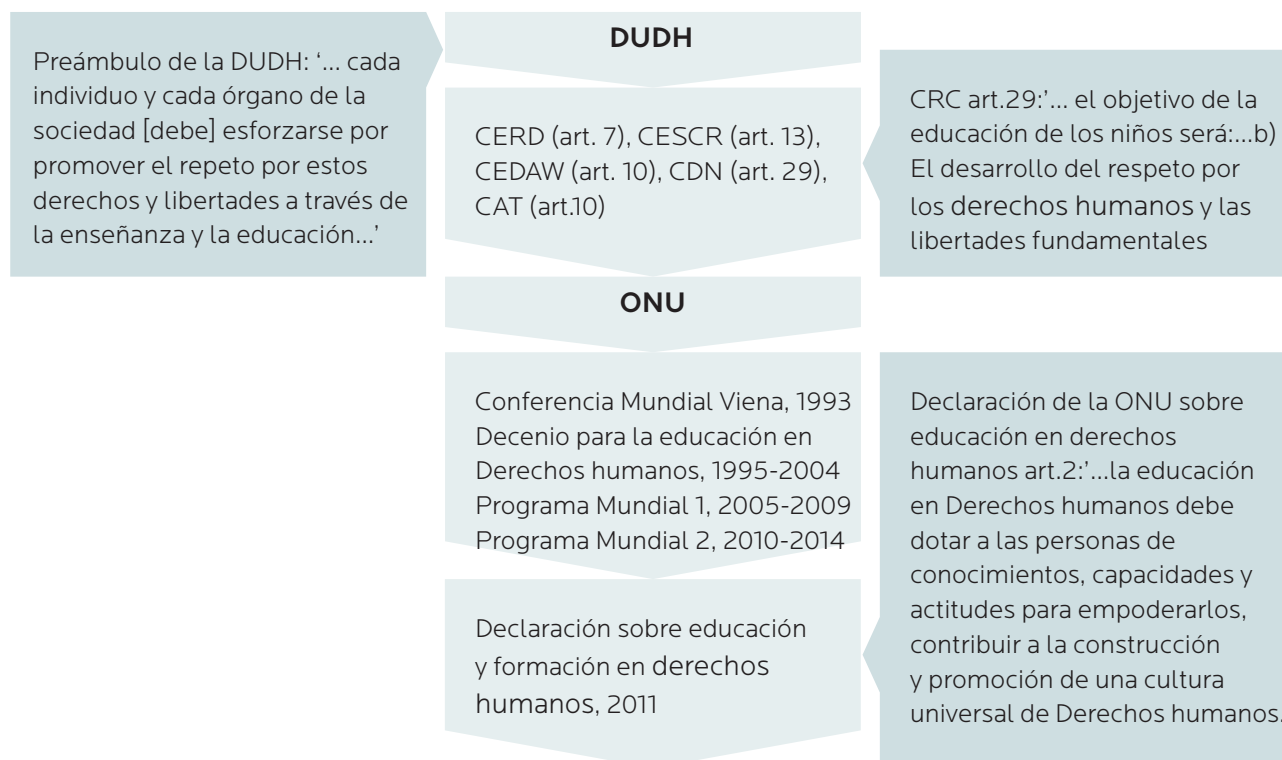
Preámbulo de la DUDH: '… cada individuo y cada órgano de la sociedad [debe] esforzarse por promover el repeto por estos derechos y libertades a través de la enseñanza y la educación…'

DUDH

CERD (art. 7), CESCR (art. 13), CEDAW (art. 10), CDN (art. 29), CAT (art.10)

CRC art.29:'… el objetivo de la educación de los niños será:…b) El desarrollo del respeto por los derechos humanos y las libertades fundamentales

ONU

Conferencia Mundial Viena, 1993
Decenio para la educación en Derechos humanos, 1995-2004
Programa Mundial 1, 2005-2009
Programa Mundial 2, 2010-2014

Declaración sobre educación y formación en derechos humanos, 2011

Declaración de la ONU sobre educación en derechos humanos art.2:'…la educación en Derechos humanos debe dotar a las personas de conocimientos, capacidades y actitudes para empoderarlos, contribuir a la construcción y promoción de una cultura universal de Derechos humanos.